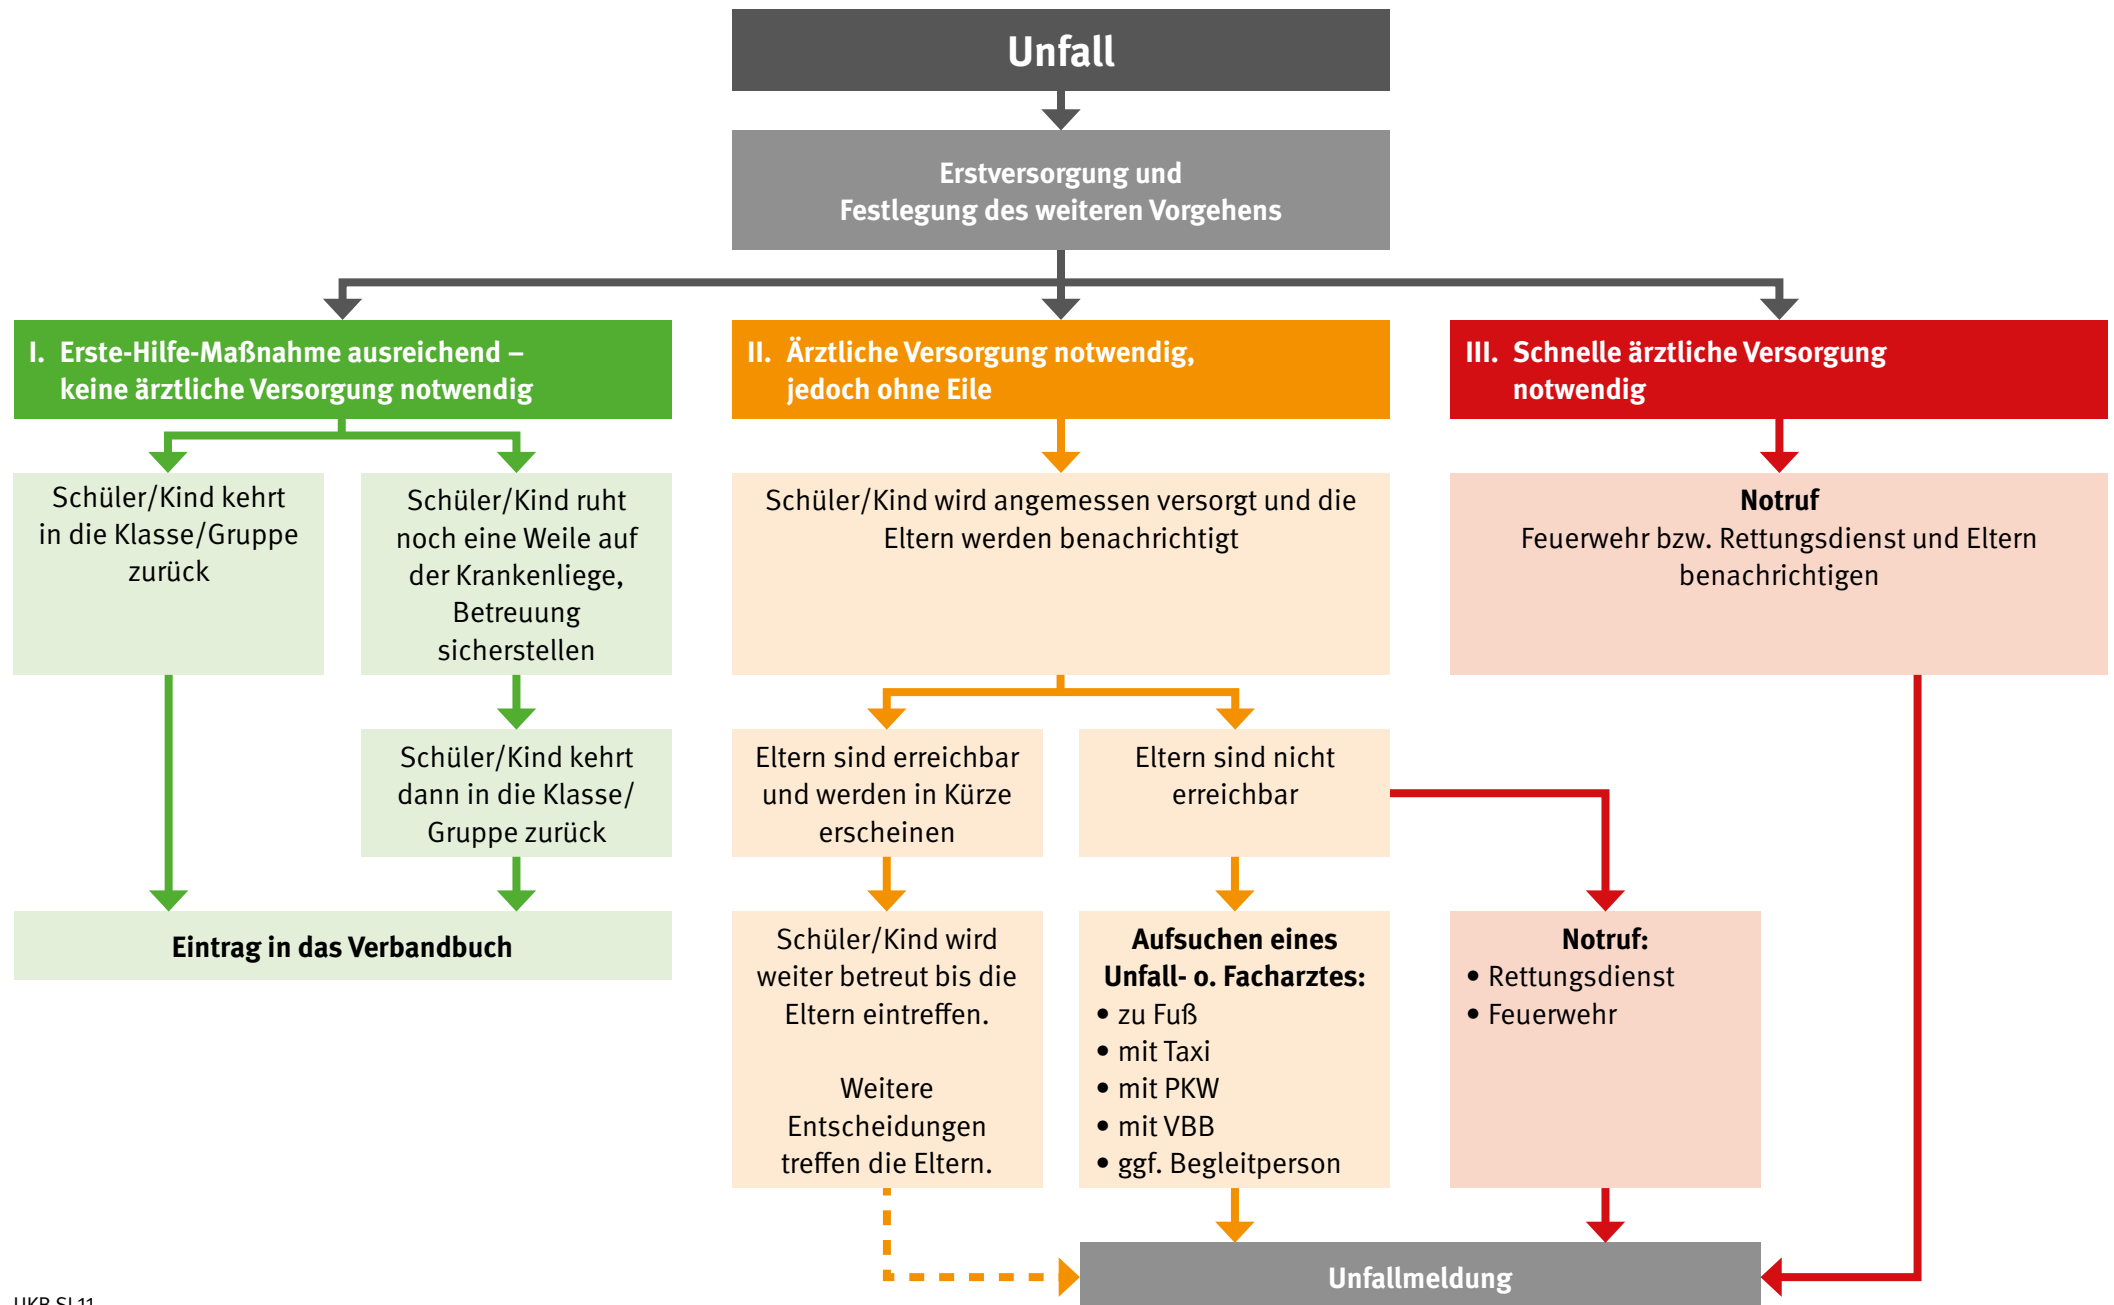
Unfall

Erstversorgung und Festlegung des weiteren Vorgehens

I. Erste-Hilfe-Maßnahme ausreichend – keine ärztliche Versorgung notwendig

II. Ärztliche Versorgung notwendig, jedoch ohne Eile

III. Schnelle ärztliche Versorgung notwendig

Schüler/Kind kehrt in die Klasse/Gruppe zurück

Schüler/Kind ruht noch eine Weile auf der Krankenliege, Betreuung sicherstellen

Schüler/Kind kehrt dann in die Klasse/ Gruppe zurück

Eintrag in das Verbandbuch

Schüler/Kind wird angemessen versorgt und die Eltern werden benachrichtigt

Eltern sind erreichbar und werden in Kürze erscheinen

Eltern sind nicht erreichbar

Schüler/Kind wird weiter betreut bis die Eltern eintreffen.

Weitere Entscheidungen treffen die Eltern.

Aufsuchen eines Unfall- o. Facharztes:
• zu Fuß
• mit Taxi
• mit PKW
• mit VBB
• ggf. Begleitperson

Notruf
Feuerwehr bzw. Rettungsdienst und Eltern benachrichtigen

Notruf:
• Rettungsdienst
• Feuerwehr

Unfallmeldung

UKB SI 11